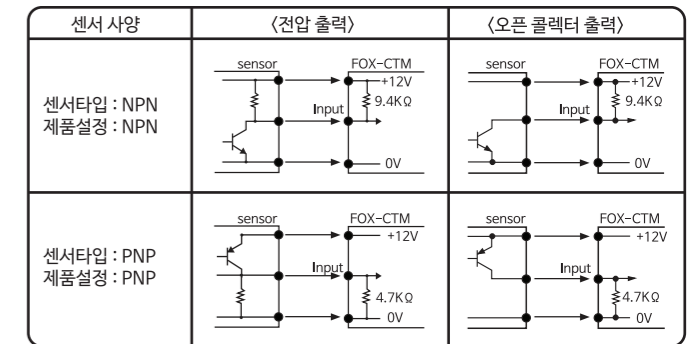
| 센서 사양 | 〈전압 출력〉 | 〈오픈 콜렉터 출력〉 |
|---|---|---|
| 센서타입 : NPN<br>제품설정 : NPN | sensor<br>FOX-CTM<br>+12V<br>9.4KΩ<br>Input<br>0V | sensor<br>FOX-CTM<br>+12V<br>9.4KΩ<br>Input<br>0V |
| 센서타입 : PNP<br>제품설정 : PNP | sensor<br>FOX-CTM<br>+12V<br>Input<br>4.7KΩ<br>0V | sensor<br>FOX-CTM<br>+12V<br>Input<br>4.7KΩ<br>0V |